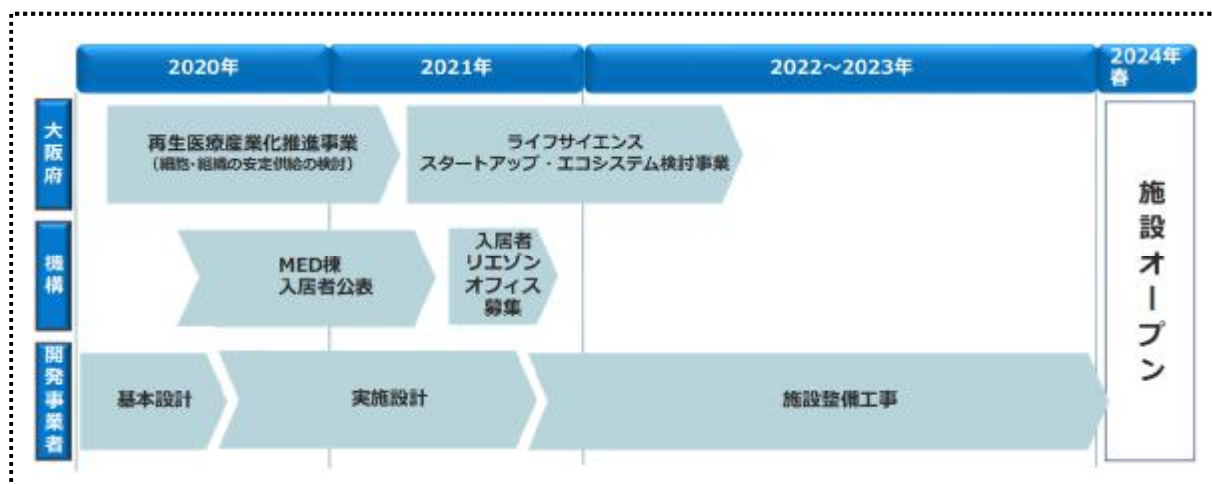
2020年

2021年

2022~2023年

2024年春

大阪府

再生医療産業化推進事業
（細胞・組織の安定供給の検討）

ライフサイエンス
スタートアップ・エコシステム検討事業

機構

MED棟
入居者公表

入居者
リエゾン
オフィス
募集

開発事業者

基本設計

実施設計

施設整備工事

施設オープン